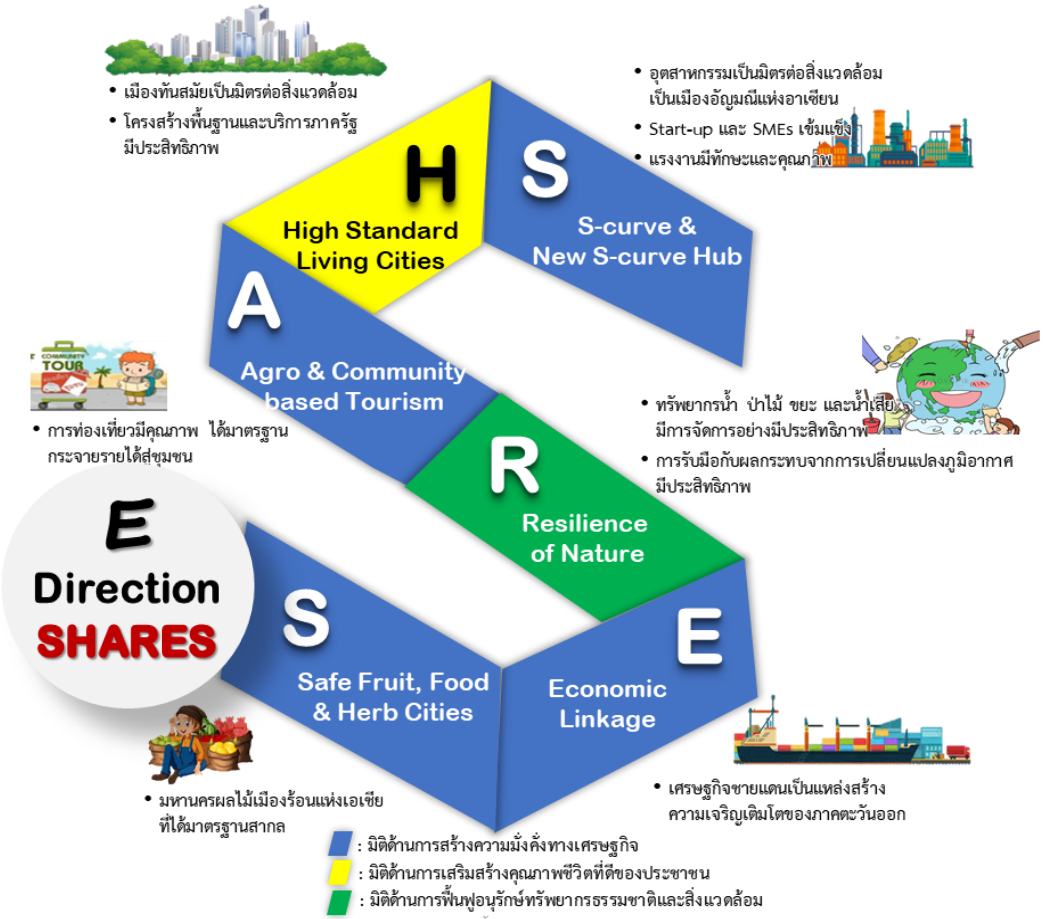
• เมืองทันสมัยเป็นมิตรต่อสิ่งแวดล้อม
• โครงสร้างพื้นฐานและบริการภาครัฐมีประสิทธิภาพ

H

High Standard Living Cities

S

S-curve & New S-curve Hub

• อุตสาหกรรมเป็นมิตรต่อสิ่งแวดล้อม เป็นเมืองอัญมณีแห่งอาเซียน
• Start-up และ SMEs เข้มแข็ง
• แรงงานมีทักษะและคุณภาพ

A

Agro & Community based Tourism

COMMUNITY TOUR

• การท่องเที่ยวมีคุณภาพ ได้มาตรฐาน กระจายรายได้สู่ชุมชน

R

Resilience of Nature

• ทรัพยากรน้ำ ป่าไม้ ขยะ และน้ำเสีย มีการจัดการอย่างมีประสิทธิภาพ
• การรับมือกับผลกระทบจากการเปลี่ยนแปลงภูมิอากาศมีประสิทธิภาพ

E
Direction
SHARES

S

Safe Fruit, Food & Herb Cities

E

Economic Linkage

• มหานครผลไม้เมืองร้อนแห่งเอเชีย ที่ได้มาตรฐานสากล

• เศรษฐกิจชายแดนเป็นแหล่งสร้างความเจริญเติบโตของภาคตะวันออก

: มิติด้านการสร้างความมั่งคั่งทางเศรษฐกิจ
: มิติด้านการเสริมสร้างคุณภาพชีวิตที่ดีของประชาชน
: มิติด้านการฟื้นฟูอนุรักษ์ทรัพยากรธรรมชาติและสิ่งแวดล้อม